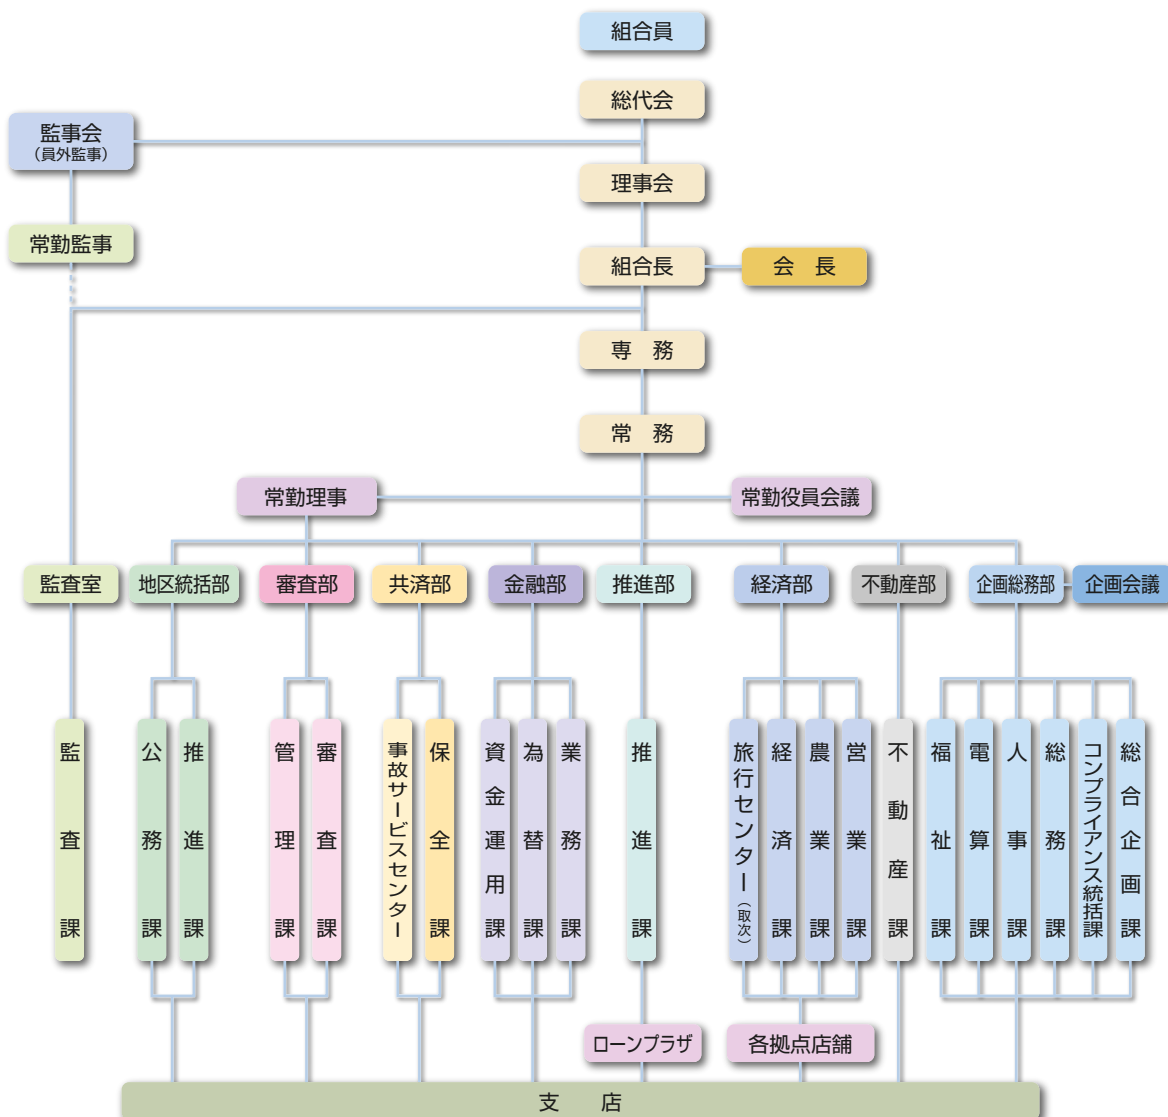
組合員

総代会

監事会
（員外監事）

理事会

常勤監事

組合長

会　長

専　務

常　務

常勤理事

常勤役員会議

監査室

地区統括部

審査部

共済部

金融部

推進部

経済部

不動産部

企画総務部

企画会議

監査課

公務課

推進課

管理課

審査課

事故サービスセンター

保全課

資金運用課

為替課

業務課

推進課

旅行センター（取次）

経済課

農業課

営業課

不動産課

福祉課

電算課

人事課

総務課

コンプライアンス統括課

総合企画課

ローンプラザ

各拠点店舗

支　店